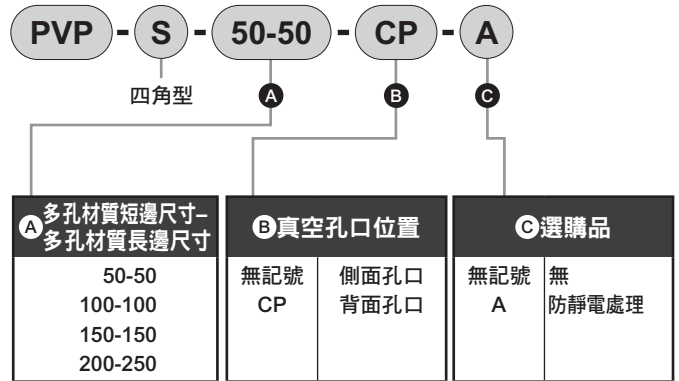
PVP - S - 50-50 - CP - A

四角型

A B C

A 多孔材質短邊尺寸–多孔材質長邊尺寸

50-50
100-100
150-150
200-250

B 真空孔口位置

| 無記號 | 側面孔口 |
|---|---|
| CP | 背面孔口 |

C 選購品

| 無記號 | 無 |
|---|---|
| A | 防靜電處理 |